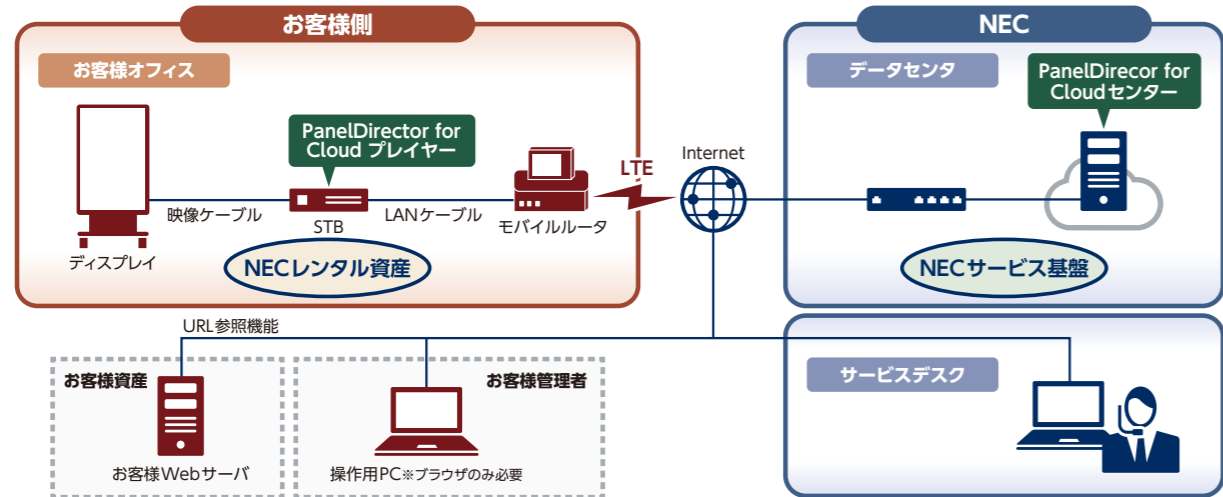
お客様側

お客様オフィス

PanelDirector for Cloud プレイヤー

ディスプレイ

映像ケーブル

STB

LANケーブル

モバイルルータ

LTE

NECレンタル資産

Internet

NEC

データセンタ

PanelDirecor for Cloudセンター

NECサービス基盤

URL参照機能

お客様資産

お客様Webサーバ

お客様管理者

操作用PC※ブラウザのみ必要

サービスデスク